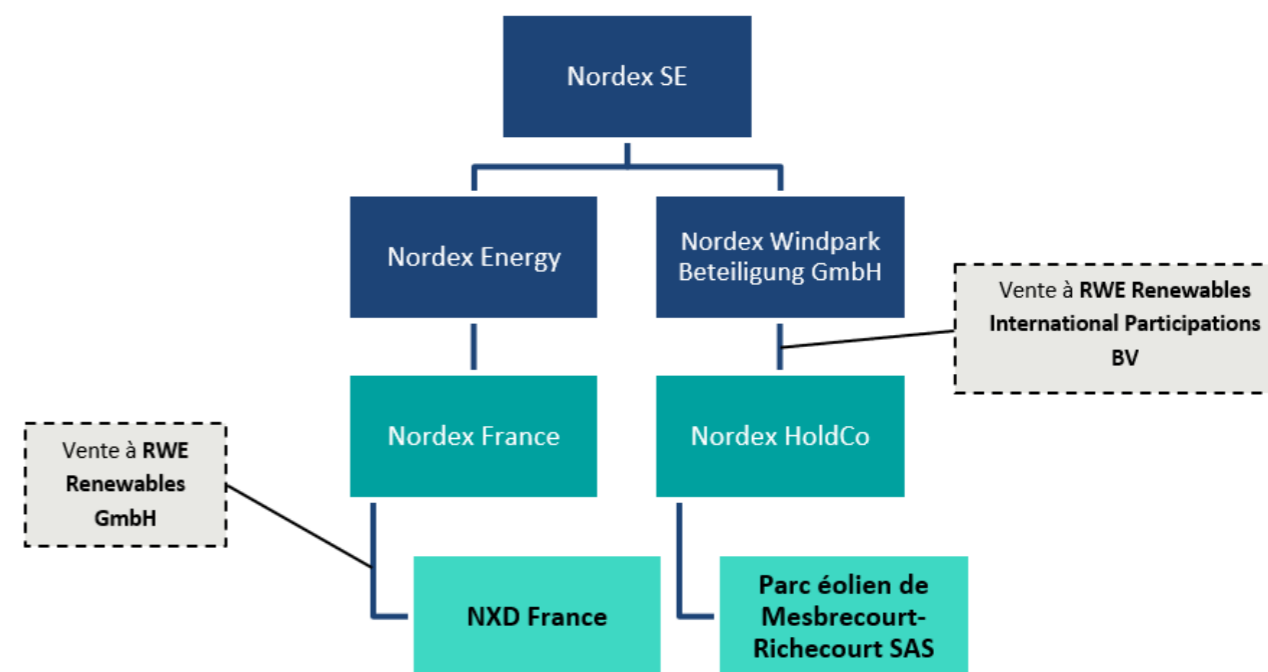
Nordex SE

Nordex Energy

Nordex Windpark Beteiligung GmbH

Vente à **RWE Renewables International Participations BV**

Nordex France

Nordex HoldCo

Vente à **RWE Renewables GmbH**

NXD France

Parc éolien de Mesbrecourt-Richecourt SAS